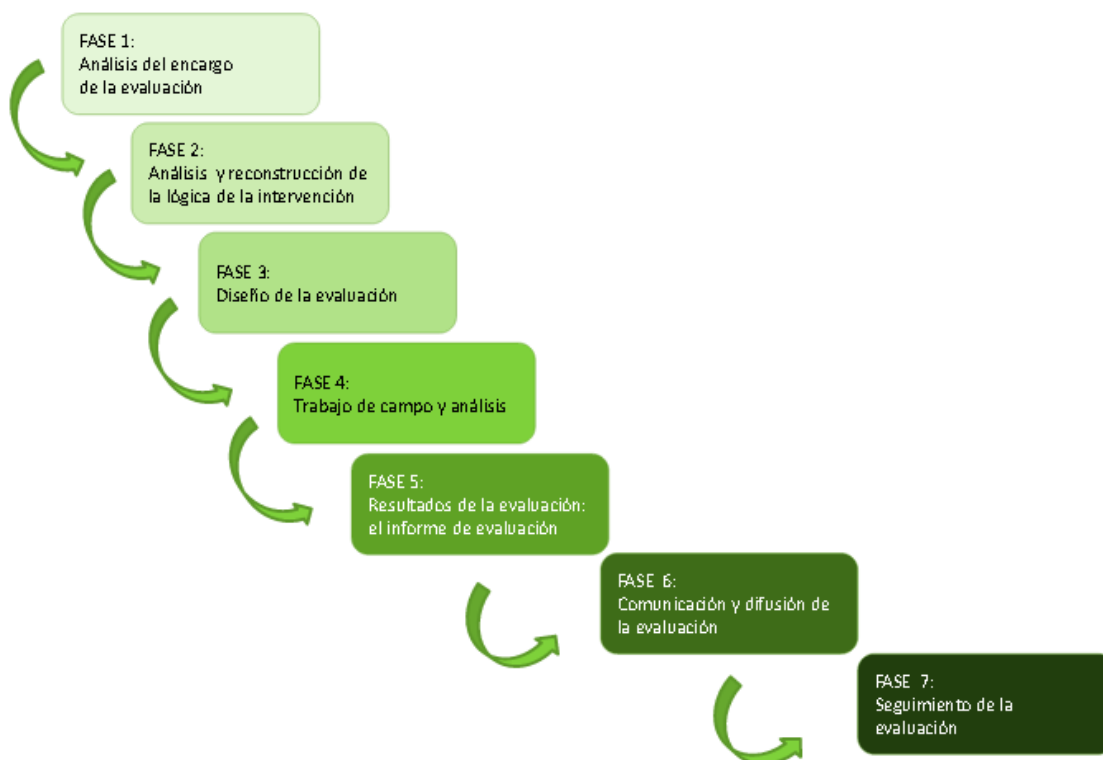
FASE 1:
Análisis del encargo de la evaluación

FASE 2:
Análisis y reconstrucción de la lógica de la intervención

FASE 3:
Diseño de la evaluación

FASE 4:
Trabajo de campo y análisis

FASE 5:
Resultados de la evaluación: el informe de evaluación

FASE 6:
Comunicación y difusión de la evaluación

FASE 7:
Seguimiento de la evaluación